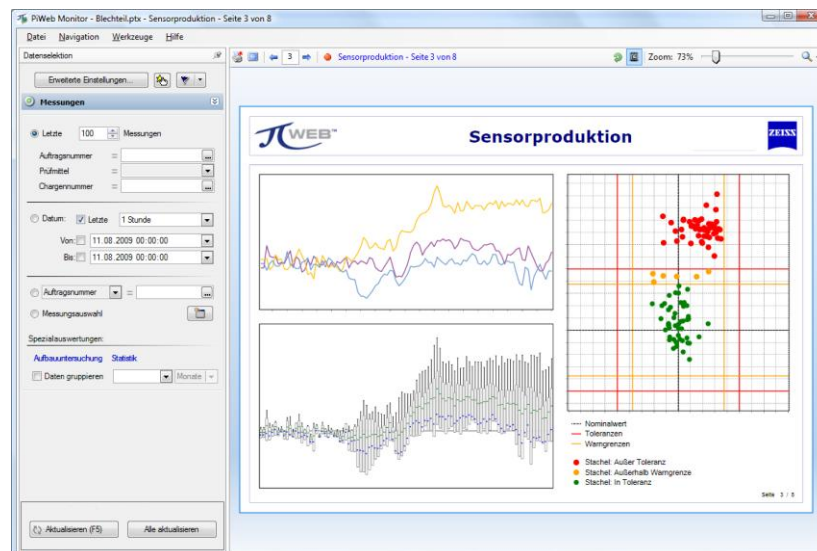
PiWeb Monitor - Blechteil.ptx - Sensorproduktion - Seite 3 von 8

Datei Navigation Werkzeuge Hilfe

Datenselektion

Erweiterte Einstellungen...

Messungen

Letzte 100 Messungen

Auftragsnummer =

Prüfmittel =

Chargennummer =

Datum: Letzte 1 Stunde

Von: 11.08.2009 00:00:00

Bis: 11.08.2009 00:00:00

Auftragsnummer =

Messungsauswahl

Spezialauswertungen:

Aufbauuntersuchung Statistik

Daten gruppieren Monate

Aktualisieren (F5) Alle aktualisieren

3 Sensorproduktion - Seite 3 von 8 Zoom: 73%

WEB™

Sensorproduktion

ZEISS

Nominalwert
Toleranzen
Warngrenzen

Stachel: Außer Toleranz
Stachel: Außerhalb Warngrenze
Stachel: In Toleranz

Seite 3 / 8